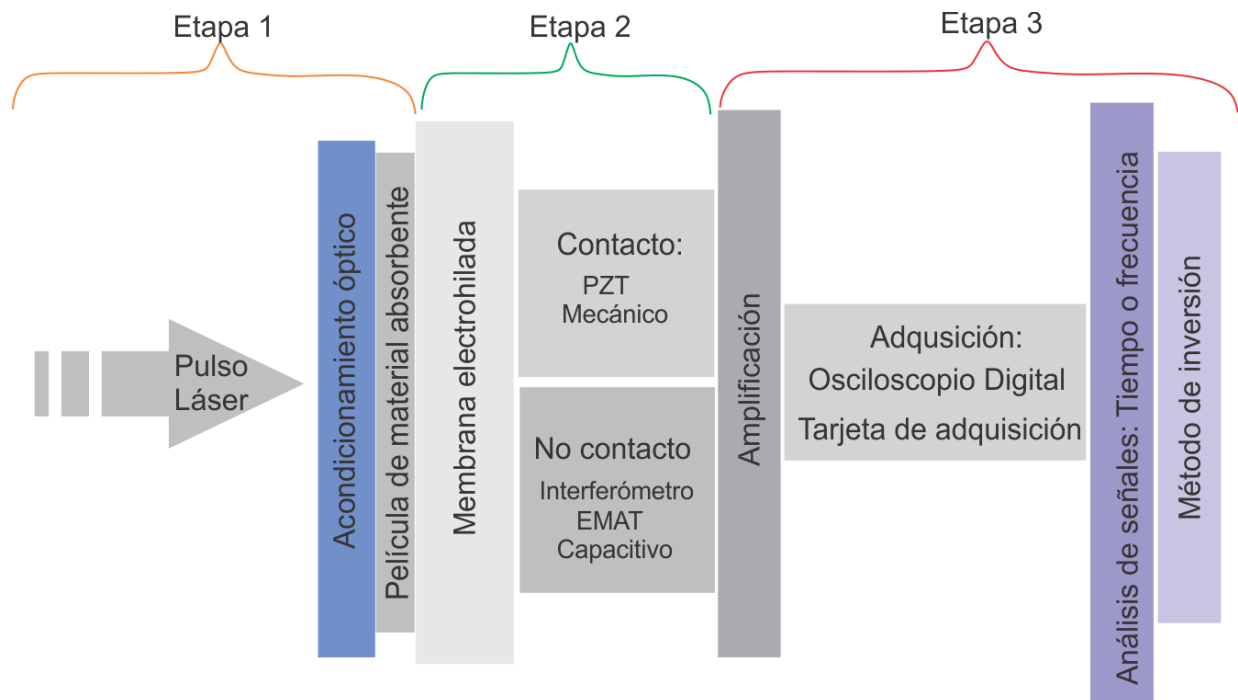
Etapa 1

Etapa 2

Etapa 3

Pulso Láser

Acondicionamiento óptico

Película de material absorbente

Membrana electrohilada

Contacto:
PZT
Mecánico

No contacto
Interferómetro
EMAT
Capacitivo

Amplificación

Adqusición:
Osciloscopio Digital
Tarjeta de adquisición

Análisis de señales: Tiempo o frecuencia

Método de inversión